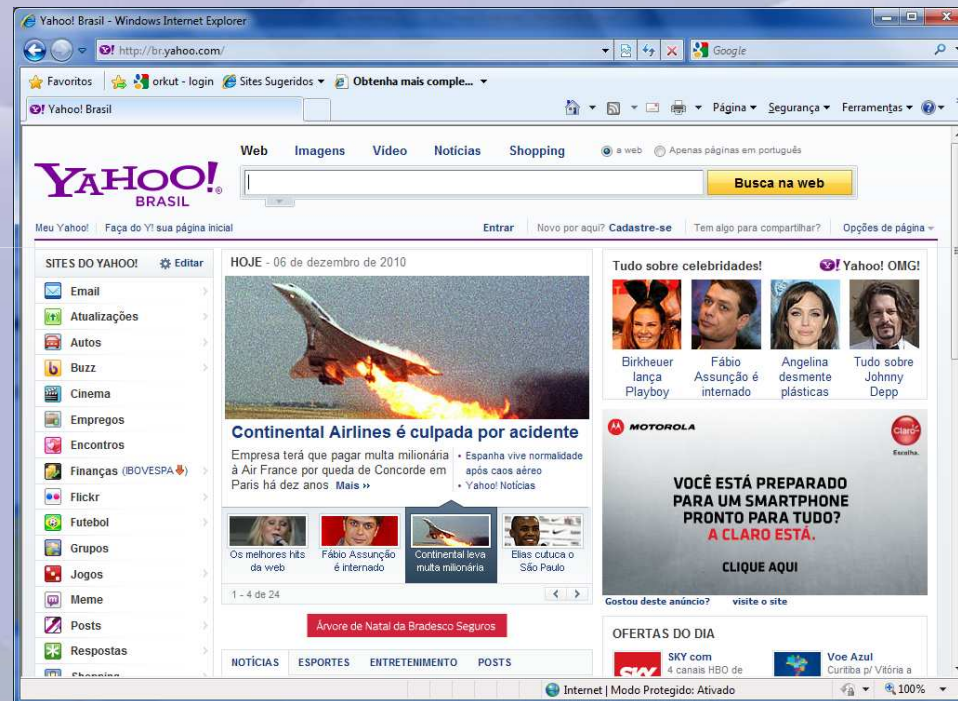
Yahoo! Brasil - Windows Internet Explorer

http://br.yahoo.com/

Google

Favoritos | orkut - login | Sites Sugeridos ▾ | Obtenha mais comple... ▾

Yahoo! Brasil

Página ▾ Segurança ▾ Ferramentas ▾

YAHOO! BRASIL

Web | Imagens | Vídeo | Notícias | Shopping

a web | Apenas páginas em português

Busca na web

Meu Yahoo! | Faça do Y! sua página inicial

Entrar | Novo por aqui? Cadastre-se | Tem algo para compartilhar? | Opções de página

SITES DO YAHOO! | Editar

Email
Atualizações
Autos
Buzz
Cinema
Empregos
Encontros
Finanças (IBOVESPA)
Flickr
Futebol
Grupos
Jogos
Meme
Posts
Respostas
Shopping

HOJE - 06 de dezembro de 2010

Continental Airlines é culpada por acidente

Empresa terá que pagar multa milionária à Air France por queda de Concorde em Paris há dez anos Mais »

• Espanha vive normalidade após caos aéreo
• Yahoo! Notícias

Os melhores hits da web | Fábio Assunção é internado | Continental leva multa milionária | Elias cutuca o São Paulo

1 - 4 de 24

Árvore de Natal da Bradesco Seguros

NOTÍCIAS | ESPORTES | ENTRETENIMENTO | POSTS

Tudo sobre celebridades! | Yahoo! OMG!

Birkheuer lança Playboy | Fábio Assunção é internado | Angelina desmente plásticas | Tudo sobre Johnny Depp

MOTOROLA

Claro Escolha.

VOCÊ ESTÁ PREPARADO PARA UM SMARTPHONE PRONTO PARA TUDO? A CLARO ESTÁ.

CLIQUE AQUI

Gostou deste anúncio? | visite o site

OFERTAS DO DIA

SKY com 4 canais HBO de

Voe Azul Curitiba p/ Vitória a

Internet | Modo Protegido: Ativado | 100%